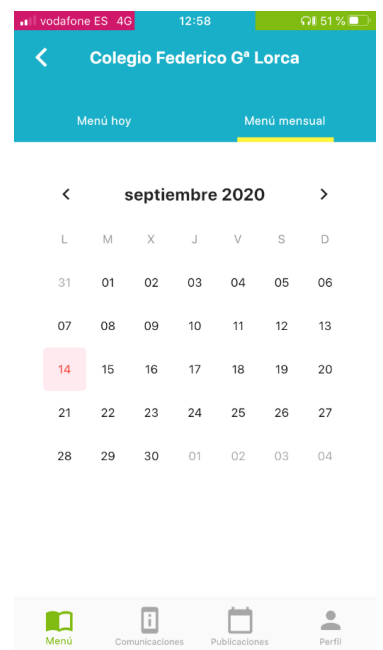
vodafone ES 4G 12:58 51 %

Colegio Federico Gª Lorca

Menú hoy Menú mensual

septiembre 2020

| L | M | X | J | V | S | D |
|---|---|---|---|---|---|---|
| 31 | 01 | 02 | 03 | 04 | 05 | 06 |
| 07 | 08 | 09 | 10 | 11 | 12 | 13 |
| 14 | 15 | 16 | 17 | 18 | 19 | 20 |
| 21 | 22 | 23 | 24 | 25 | 26 | 27 |
| 28 | 29 | 30 | 01 | 02 | 03 | 04 |

Menú Comunicaciones Publicaciones Perfil